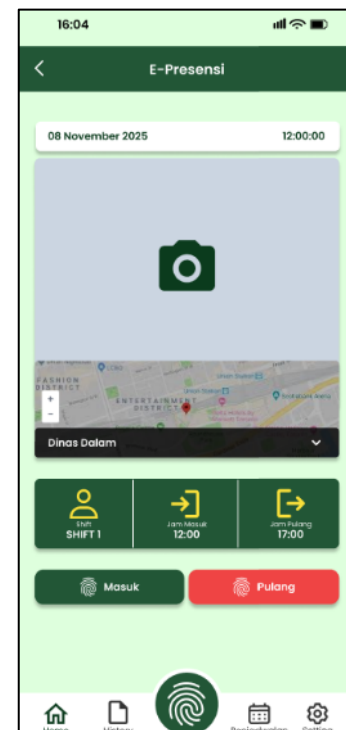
16:04

E-Presensi

08 November 2025

12:00:00

FASHION DISTRICT

ENTERTAINMENT DISTRICT

+

-

Dinas Dalam

Shift
SHIFT 1

Jam Masuk
12:00

Jam Pulang
17:00

Masuk

Pulang

Home

History

Penjadwalan

Setting